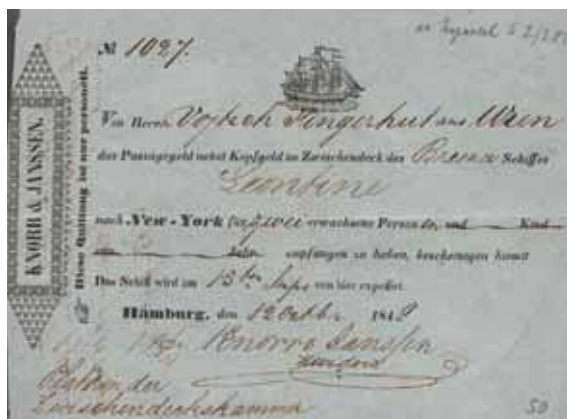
an Tegenreil 5 2/18

№ 1027.

KNORR & JANSSEN.

Diese Quittung ist nur persönlich.

Von Herrn Vojtech Fingerhut aus Wien

das Passagegeld nebst Kopfgeld im Zwischendeck des Bremer Schiffes

Leontine

nach New-York für zwei erwachsene Personen und Kind

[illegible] empfangen zu haben, bescheinigen hiemit

Das Schiff wird am 15ten Sept von hier expedirt.

Hamburg, den 12 Sept 1849

Knorr & Janssen

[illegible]

Halten der Zwischendeckskammer

53